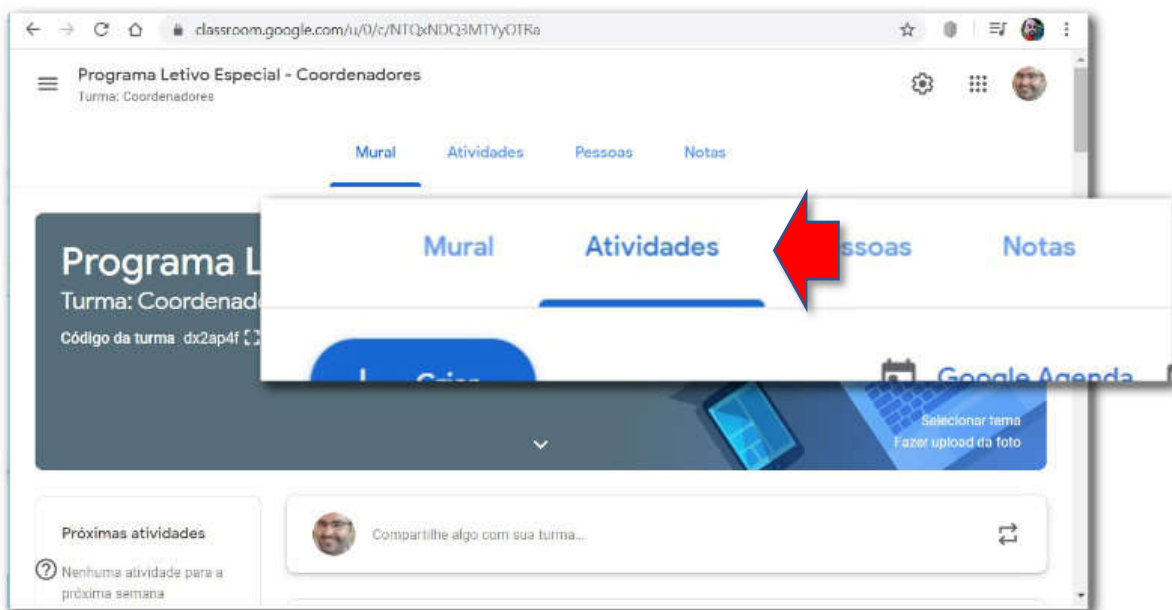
classroom.google.com/u/0/c/NTQxNDQ3MTYyOTRa

Programa Letivo Especial - Coordenadores
Turma: Coordenadores

Mural Atividades Pessoas Notas

Programa L
Turma: Coordenad
Código da turma dx2ap4f

Mural Atividades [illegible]ssoas Notas

Google Agenda

Selecionar tema
Fazer upload da foto

Próximas atividades
Nenhuma atividade para a próxima semana

Compartilhe algo com sua turma...